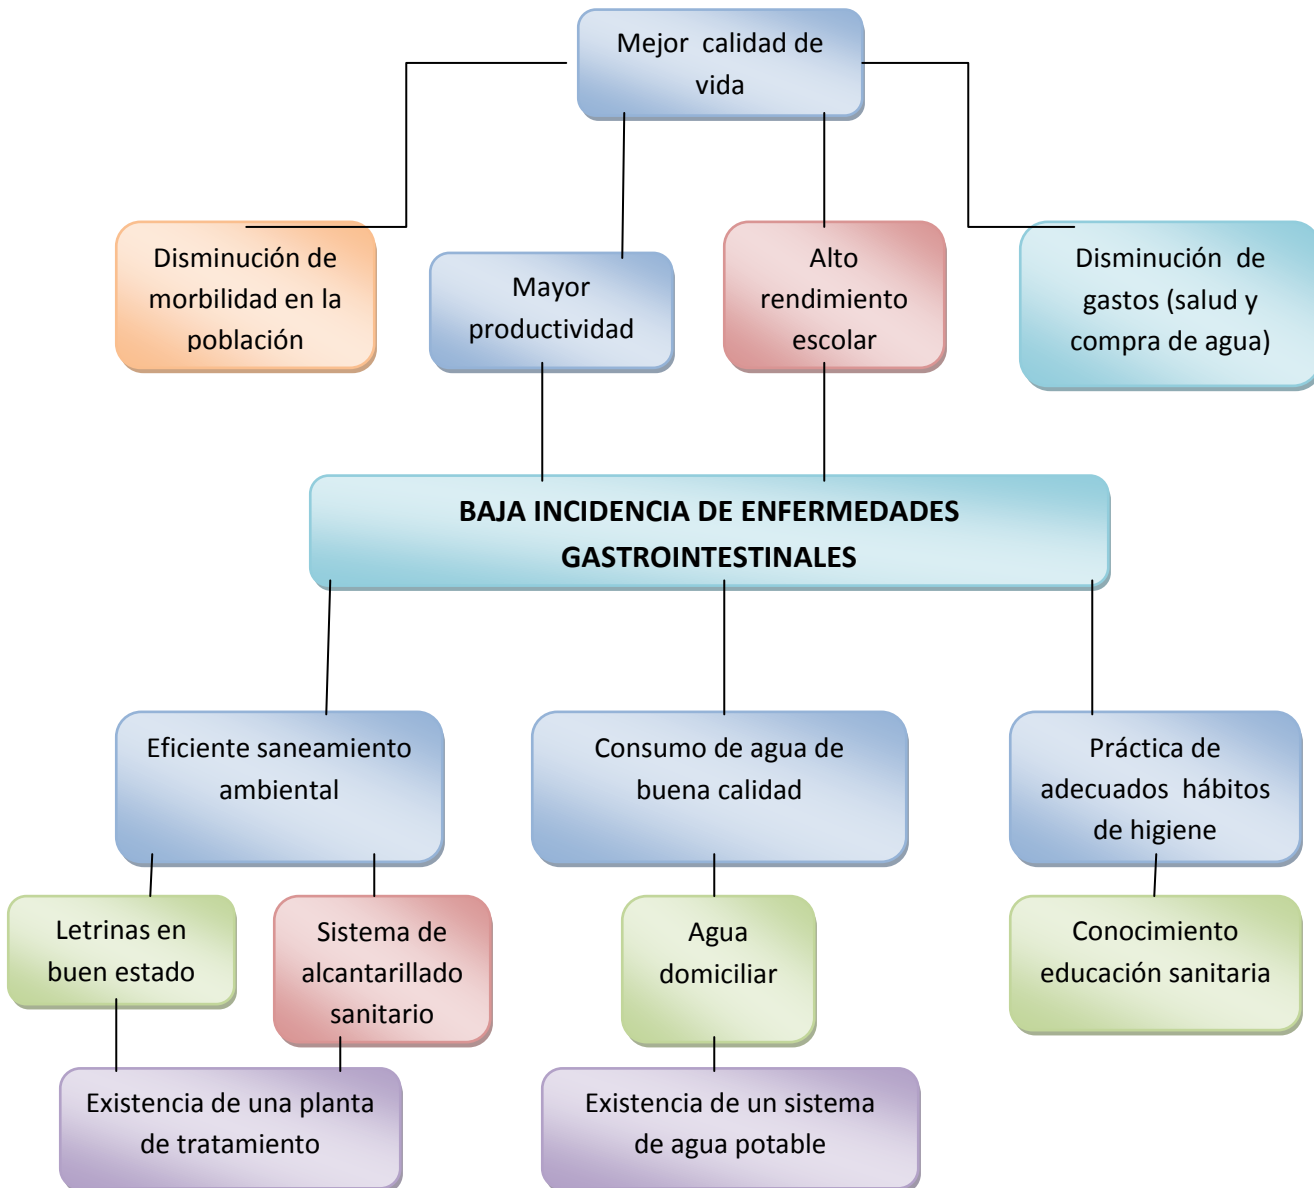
Mejor calidad de vida

Disminución de morbilidad en la población

Mayor productividad

Alto rendimiento escolar

Disminución de gastos (salud y compra de agua)

BAJA INCIDENCIA DE ENFERMEDADES GASTROINTESTINALES

Eficiente saneamiento ambiental

Consumo de agua de buena calidad

Práctica de adecuados hábitos de higiene

Letrinas en buen estado

Sistema de alcantarillado sanitario

Agua domiciliar

Conocimiento educación sanitaria

Existencia de una planta de tratamiento

Existencia de un sistema de agua potable